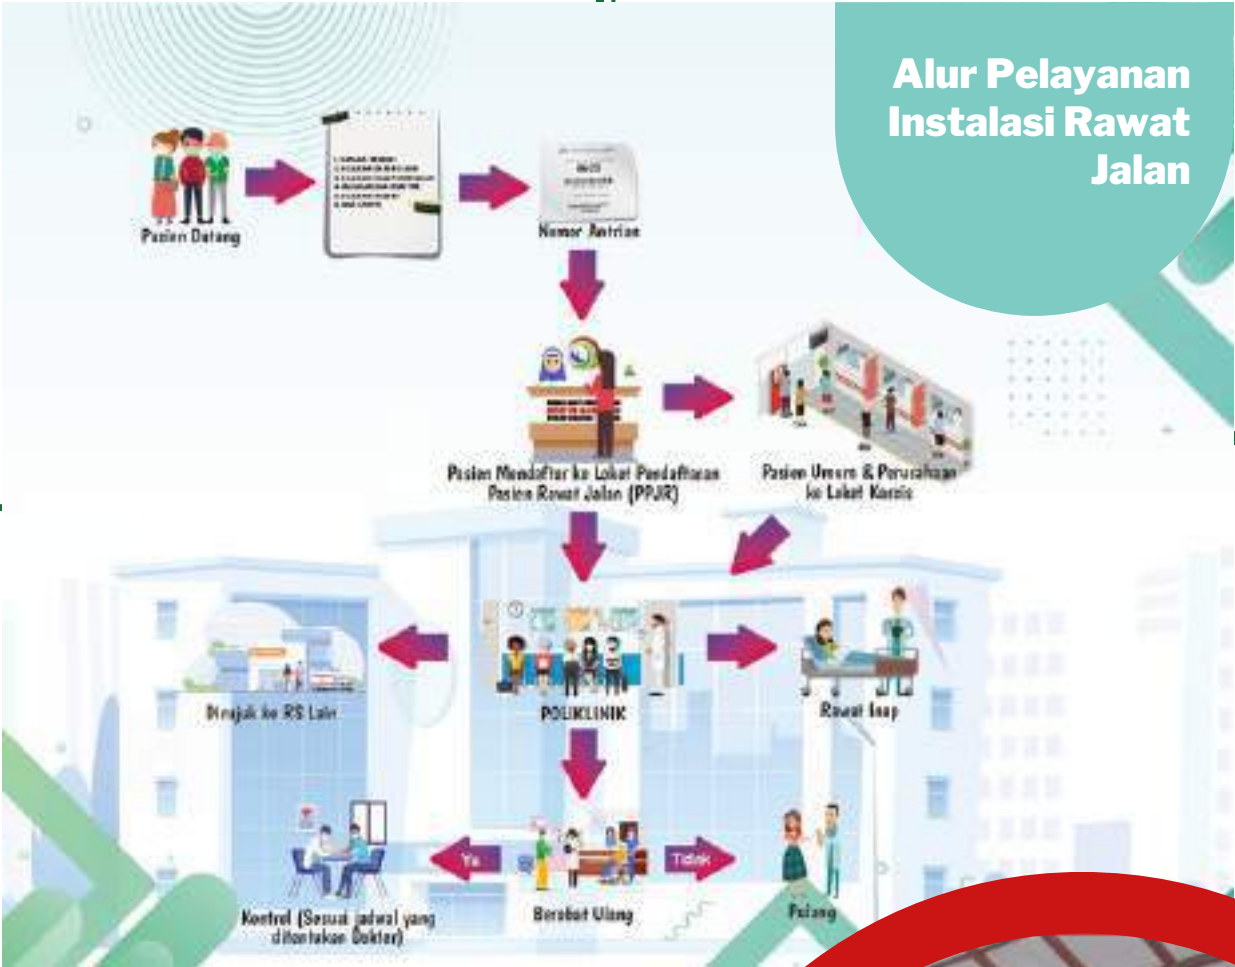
Alur Pelayanan Instalasi Rawat Jalan

Pasien Datang

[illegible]

Nomor Antrian

Pasien Mendaftar ke Loket Pendaftaran Pasien Rawat Jalan (PPJR)

Pasien Umum & Perusahaan ke Loket Kasir

Dirujuk ke RS Lain

POLIKLINIK

Rawat Inap

Kontrol (Sesuai jadwal yang ditentukan Dokter)

Ya

Berobat Ulang

Tidak

Pulang